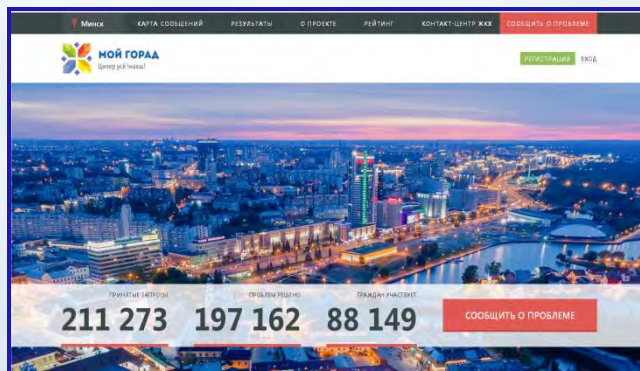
Минск КАРТА СООБЩЕНИЙ РЕЗУЛЬТАТЫ О ПРОЕКТЕ РЕЙТИНГ КОНТАКТ-ЦЕНТР ЖКХ СООБЩИТЬ О ПРОБЛЕМЕ

МОЙ ГОРАД
Цэнтр усё іначаш!

РЕГИСТРАЦИЯ ВХОД

ПРИНЯТЫЕ ЗАПРОСЫ
211 273

ПРОБЛЕМ РЕШЕНО
197 162

ГРАЖДАН УЧАСТВУЕТ
88 149

СООБЩИТЬ О ПРОБЛЕМЕ